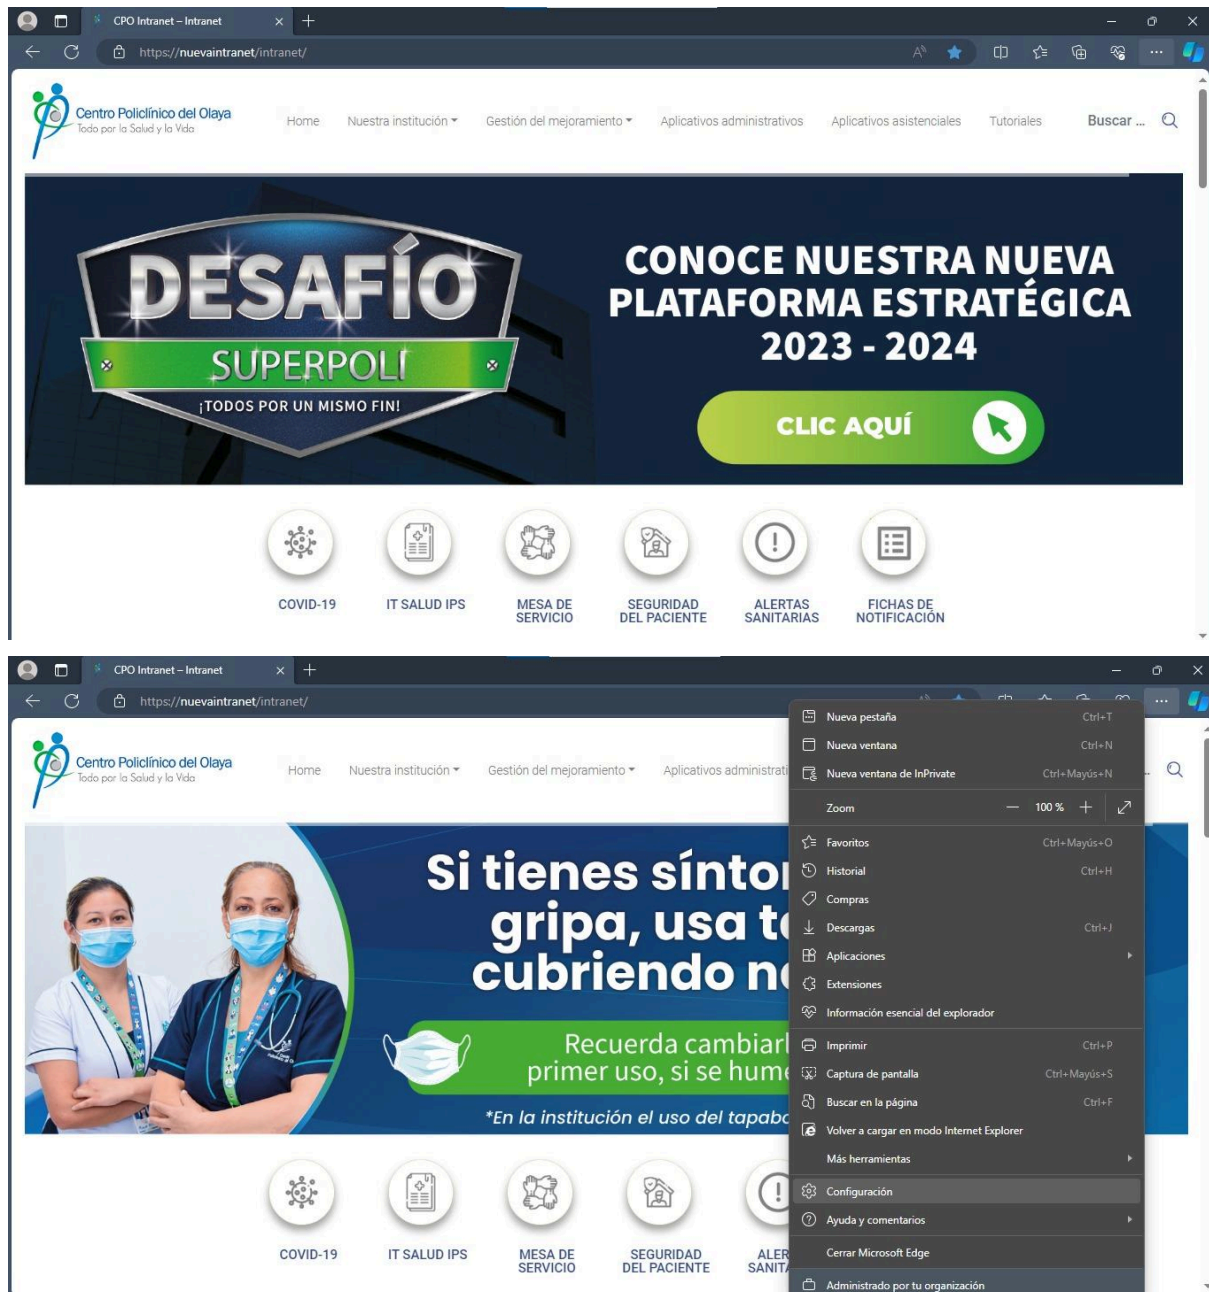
CPO Intranet – Intranet

https://nuevaintranet/intranet/

Centro Policlínico del Olaya
Todo por la Salud y la Vida

Home Nuestra institución Gestión del mejoramiento Aplicativos administrativos Aplicativos asistenciales Tutoriales Buscar ...

DESAFÍO
SUPERPOLI
¡TODOS POR UN MISMO FIN!

CONOCE NUESTRA NUEVA PLATAFORMA ESTRATÉGICA 2023 - 2024

CLIC AQUÍ

COVID-19
IT SALUD IPS
MESA DE SERVICIO
SEGURIDAD DEL PACIENTE
ALERTAS SANITARIAS
FICHAS DE NOTIFICACIÓN

CPO Intranet – Intranet

https://nuevaintranet/intranet/

Centro Policlínico del Olaya
Todo por la Salud y la Vida

Home Nuestra institución Gestión del mejoramiento Aplicativos administrati

Si tienes síntor
gripa, usa t
cubriendo n

Recuerda cambiar
primer uso, si se hum

*En la institución el uso del tapabo

COVID-19
IT SALUD IPS
MESA DE SERVICIO
SEGURIDAD DEL PACIENTE
ALER SANIT

Nueva pestaña Ctrl+T
Nueva ventana Ctrl+N
Nueva ventana de InPrivate Ctrl+Mayús+N
Zoom — 100 % +
Favoritos Ctrl+Mayús+O
Historial Ctrl+H
Compras
Descargas Ctrl+J
Aplicaciones
Extensiones
Información esencial del explorador
Imprimir Ctrl+P
Captura de pantalla Ctrl+Mayús+S
Buscar en la página Ctrl+F
Volver a cargar en modo Internet Explorer
Más herramientas
Configuración
Ayuda y comentarios
Cerrar Microsoft Edge
Administrado por tu organización